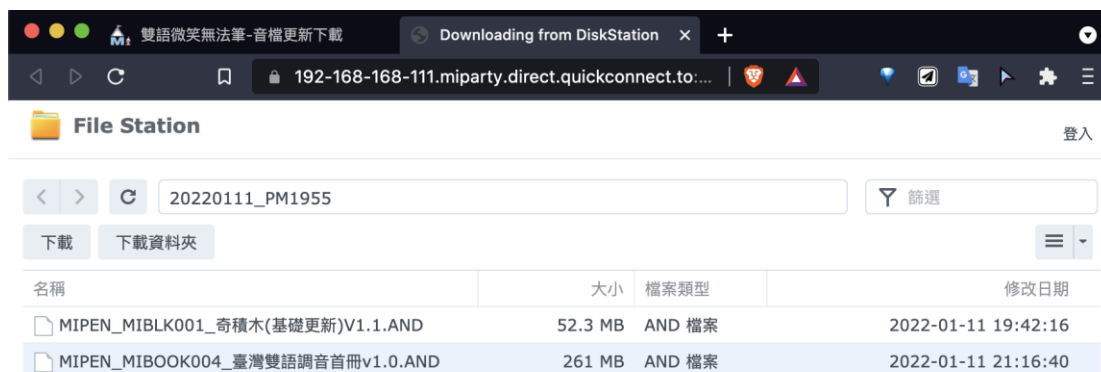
雙語微笑無法筆-音檔更新下載

Downloading from DiskStation ×

192-168-168-111.miparty.direct.quickconnect.to:...

File Station

登入

20220111_PM1955

篩選

下載

下載資料夾

| 名稱 | 大小 | 檔案類型 | 修改日期 |
|---|---|---|---|
| MIPEN_MIBLK001_奇積木(基礎更新)V1.1.AND | 52.3 MB | AND 檔案 | 2022-01-11 19:42:16 |
| MIPEN_MIBOOK004_臺灣雙語調音首冊v1.0.AND | 261 MB | AND 檔案 | 2022-01-11 21:16:40 |